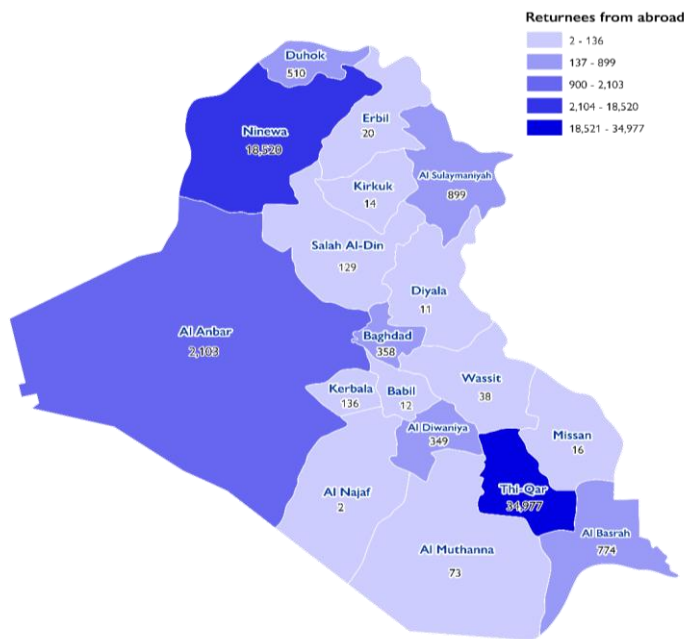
Returnees from abroad
2 - 136
137 - 899
900 - 2,103
2,104 - 18,520
18,521 - 34,977

Duhok
510

Ninewa
18,520

Erbil
20

Al Sulaymaniyah
899

Kirkuk
14

Salah Al-Din
129

Diyala
11

Al Anbar
2,103

Baghdad
358

Wassit
38

Kerbala
136

Babil
12

Al Diwaniya
349

Missan
16

Thi-Qar
34,977

Al Najaf
2

Al Basrah
774

Al Muthanna
73